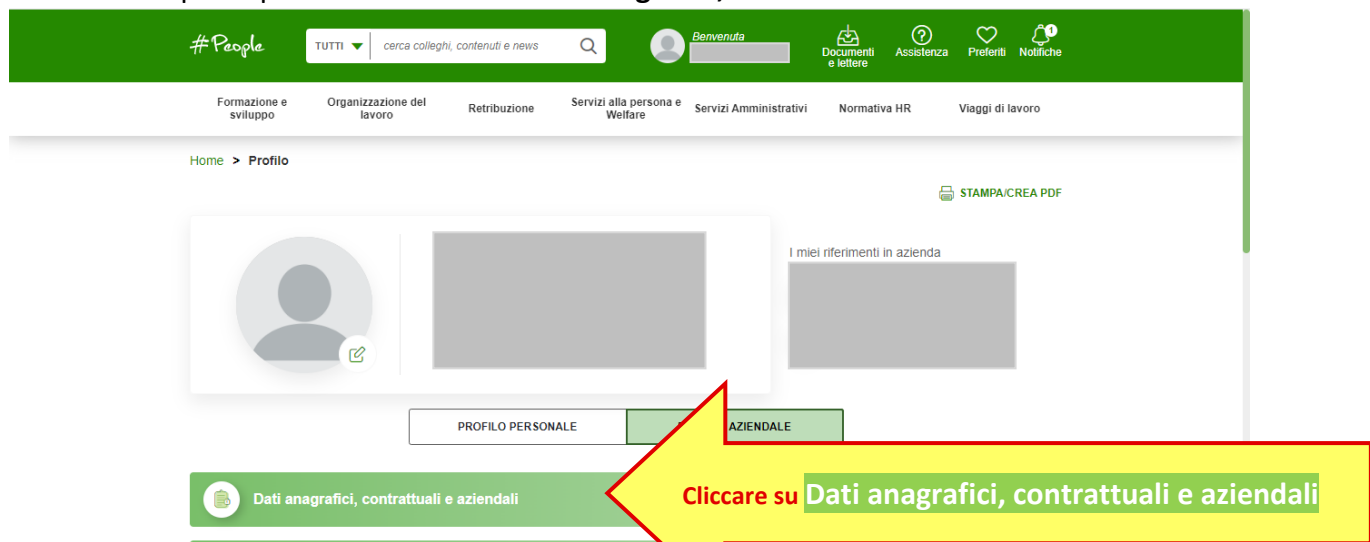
#People

TUTTI cerca colleghi, contenuti e news

Benvenuta

Documenti e lettere Assistenza Preferiti Notifiche 1

Formazione e sviluppo Organizzazione del lavoro Retribuzione Servizi alla persona e Welfare Servizi Amministrativi Normativa HR Viaggi di lavoro

Home > Profilo

STAMPA/CREA PDF

I miei riferimenti in azienda

PROFILO PERSONALE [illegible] AZIENDALE

Dati anagrafici, contrattuali e aziendali

Cliccare su Dati anagrafici, contrattuali e aziendali